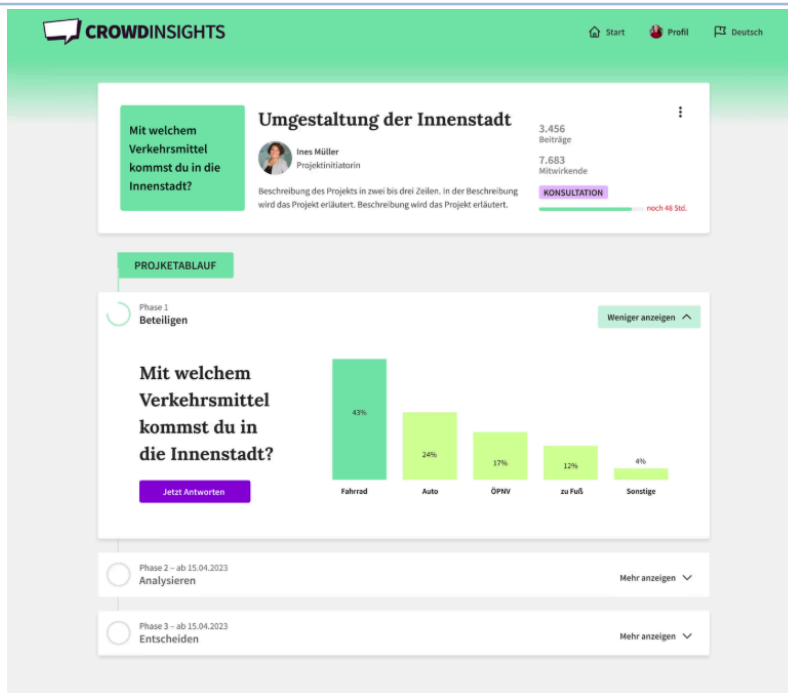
CROWDINSIGHTS

Start Profil Deutsch

Mit welchem Verkehrsmittel kommst du in die Innenstadt?

Umgestaltung der Innenstadt

Ines Müller
Projektinitiatorin

Beschreibung des Projekts in zwei bis drei Zeilen. In der Beschreibung wird das Projekt erläutert. Beschreibung wird das Projekt erläutert.

3.456
Beiträge

7.683
Mitwirkende

KONSULTATION

noch 48 Std.

PROJKETABLAUF

Phase 1
Beteiligen

Weniger anzeigen

Mit welchem Verkehrsmittel kommst du in die Innenstadt?

Jetzt Antworten

| 43% | 24% | 17% | 12% | 4% |
|---|---|---|---|---|
| Fahrrad | Auto | ÖPNV | zu Fuß | Sonstige |

Phase 2 – ab 15.04.2023
Analysieren

Mehr anzeigen

Phase 3 – ab 15.04.2023
Entscheiden

Mehr anzeigen